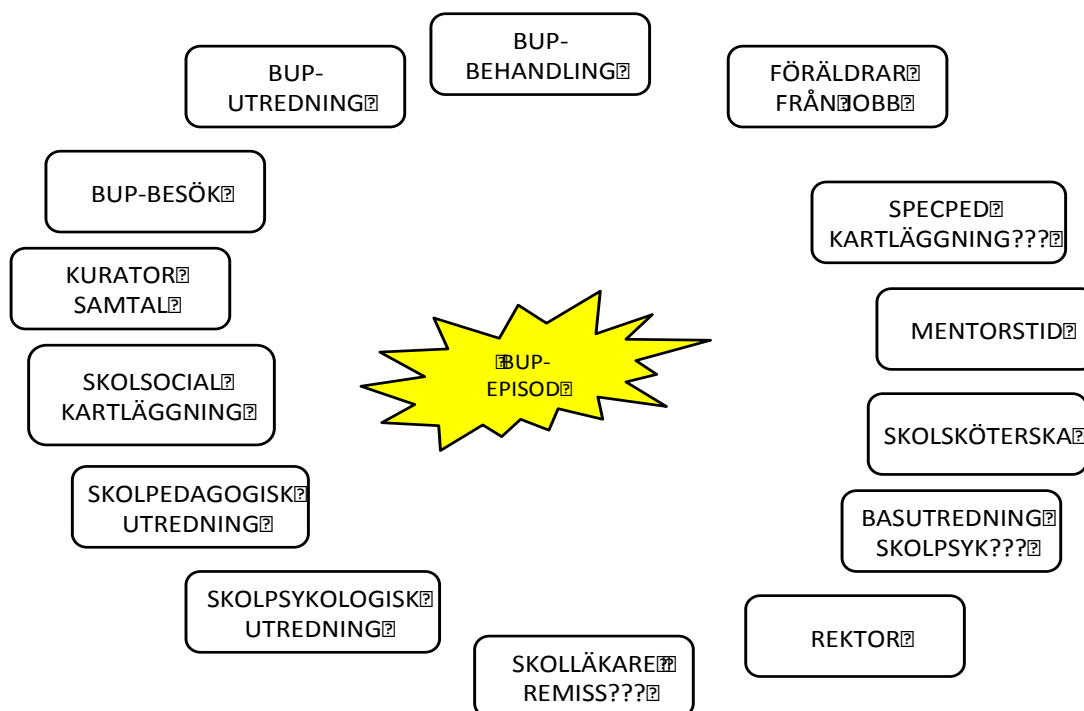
BUP-
BEHANDLING

BUP-
UTREDNING

FÖRÄLDRAR
FRÅN JOBB

BUP-BESÖK

SPECPED
KARTLÄGGNING???

KURATOR
SAMTAL

MENTORSTID

BUP-
EPISOD

SKOLSOCIAL
KARTLÄGGNING

SKOLSKÖTERSKA

SKOLPEDAGOGISK
UTREDNING

BASUTREDNING
SKOLPSYK???

SKOLPSYKOLOGISK
UTREDNING

REKTOR

SKOLLÄKARE
REMISS???